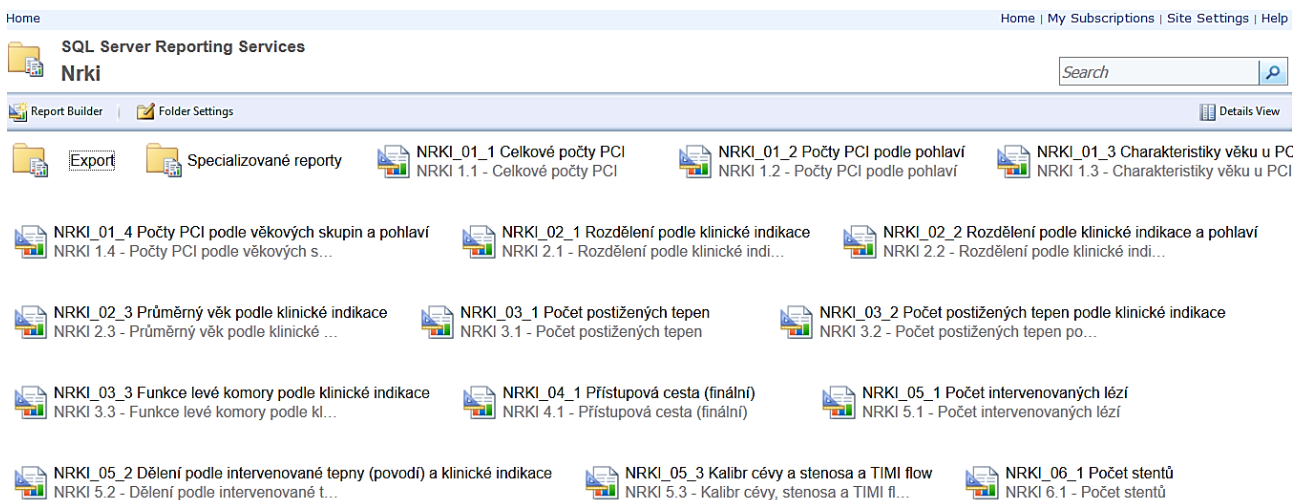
Home

Home | My Subscriptions | Site Settings | Help

SQL Server Reporting Services
Nrki

Search

Report Builder | Folder Settings

Details View

Export

Specializované reporty

NRKI_01_1 Celkové počty PCI
NRKI 1.1 - Celkové počty PCI

NRKI_01_2 Počty PCI podle pohlaví
NRKI 1.2 - Počty PCI podle pohlaví

NRKI_01_3 Charakteristiky věku u PC
NRKI 1.3 - Charakteristiky věku u PCI

NRKI_01_4 Počty PCI podle věkových skupin a pohlaví
NRKI 1.4 - Počty PCI podle věkových s...

NRKI_02_1 Rozdělení podle klinické indikace
NRKI 2.1 - Rozdělení podle klinické indi...

NRKI_02_2 Rozdělení podle klinické indikace a pohlaví
NRKI 2.2 - Rozdělení podle klinické indi...

NRKI_02_3 Průměrný věk podle klinické indikace
NRKI 2.3 - Průměrný věk podle klinické ...

NRKI_03_1 Počet postižených tepen
NRKI 3.1 - Počet postižených tepen

NRKI_03_2 Počet postižených tepen podle klinické indikace
NRKI 3.2 - Počet postižených tepen po...

NRKI_03_3 Funkce levé komory podle klinické indikace
NRKI 3.3 - Funkce levé komory podle kl...

NRKI_04_1 Přístupová cesta (finální)
NRKI 4.1 - Přístupová cesta (finální)

NRKI_05_1 Počet intervenovaných lézí
NRKI 5.1 - Počet intervenovaných lézí

NRKI_05_2 Dělení podle intervenované tepny (povodí) a klinické indikace
NRKI 5.2 - Dělení podle intervenované t...

NRKI_05_3 Kalibr cévy a stenosa a TIMI flow
NRKI 5.3 - Kalibr cévy, stenosa a TIMI fl...

NRKI_06_1 Počet stentů
NRKI 6.1 - Počet stentů